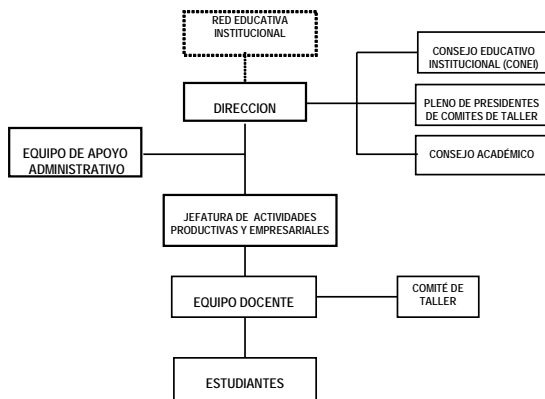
RED EDUCATIVA INSTITUCIONAL

CONSEJO EDUCATIVO INSTITUCIONAL (CONEI)

DIRECCION

PLENO DE PRESIDENTES DE COMITES DE TALLER

EQUIPO DE APOYO ADMINISTRATIVO

CONSEJO ACADÉMICO

JEFATURA DE ACTIVIDADES PRODUCTIVAS Y EMPRESARIALES

EQUIPO DOCENTE

COMITÉ DE TALLER

ESTUDIANTES